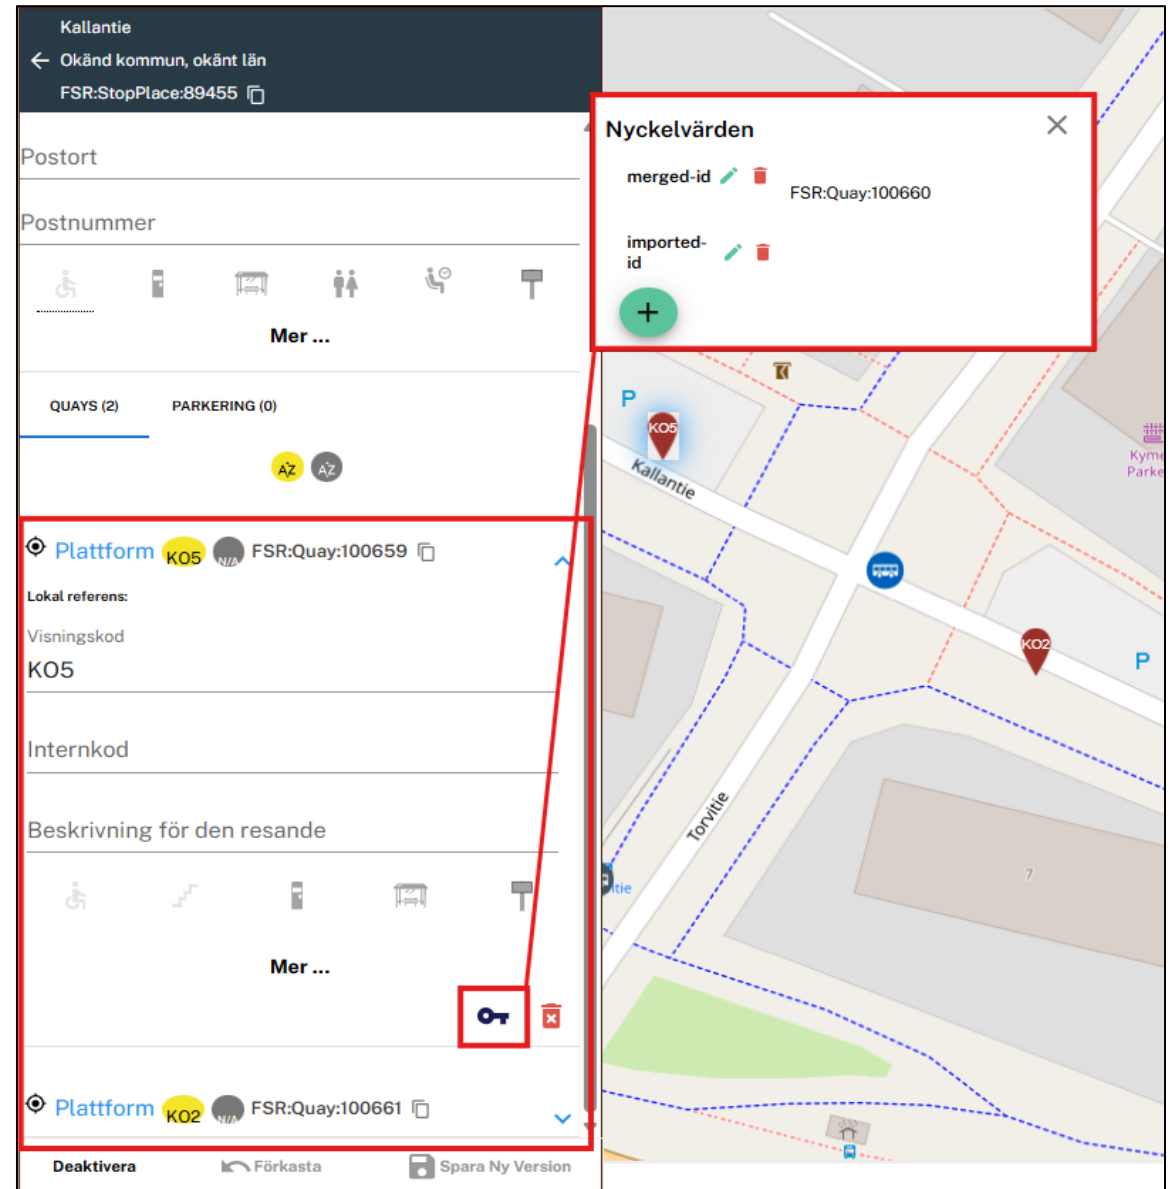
Kallantie
Okänd kommun, okänt län
FSR:StopPlace:89455

Postort

Postnummer

Mer ...

QUAYS (2) PARKERING (0)

Plattform KO5 N/A FSR:Quay:100659

Lokal referens:

Visningskod
KO5

Internkod

Beskrivning för den resande

Mer ...

Plattform KO2 N/A FSR:Quay:100661

Deaktivera Förkasta Spara Ny Version

Nyckelvärden

merged-id FSR:Quay:100660

imported-id

P
KO5
Kallantie
KO2
P
Torvitie
7
Kyme Parke
tie